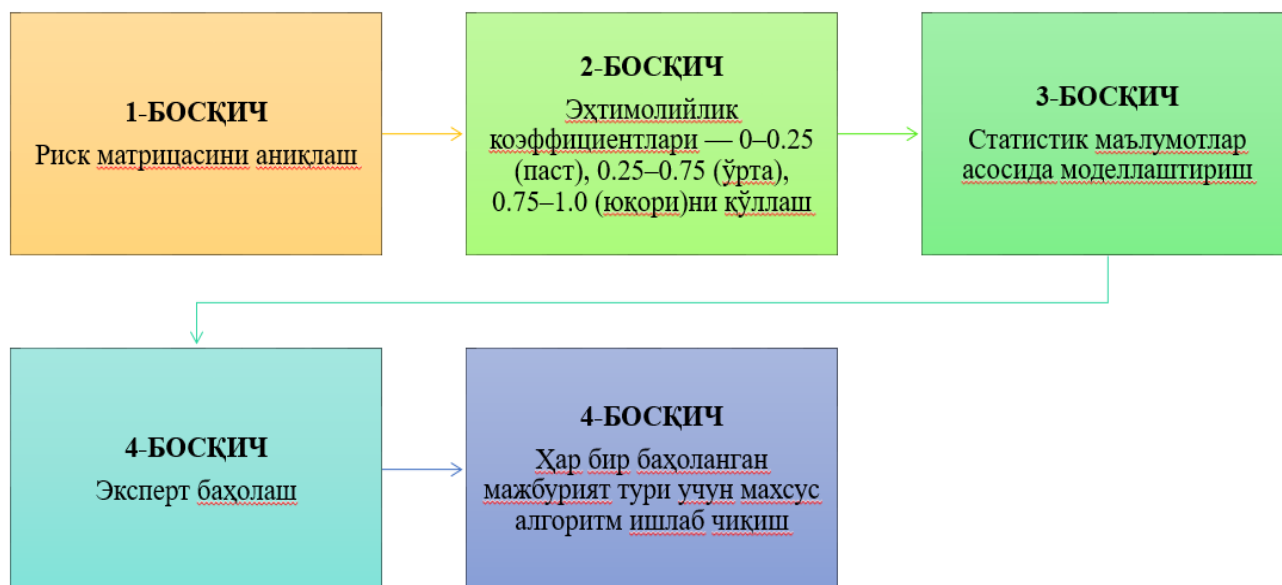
1-БОСҚИЧ
Риск матрицасини аниқлаш

2-БОСҚИЧ
Эҳтимолийлик коэффициентлари — 0–0.25 (паст), 0.25–0.75 (ўрта), 0.75–1.0 (юқори)ни қўллаш

3-БОСҚИЧ
Статистик маълумотлар асосида моделлаштириш

4-БОСҚИЧ
Эксперт баҳолаш

4-БОСҚИЧ
Ҳар бир баҳоланган мажбурият тури учун махсус алгоритм ишлаб чиқиш